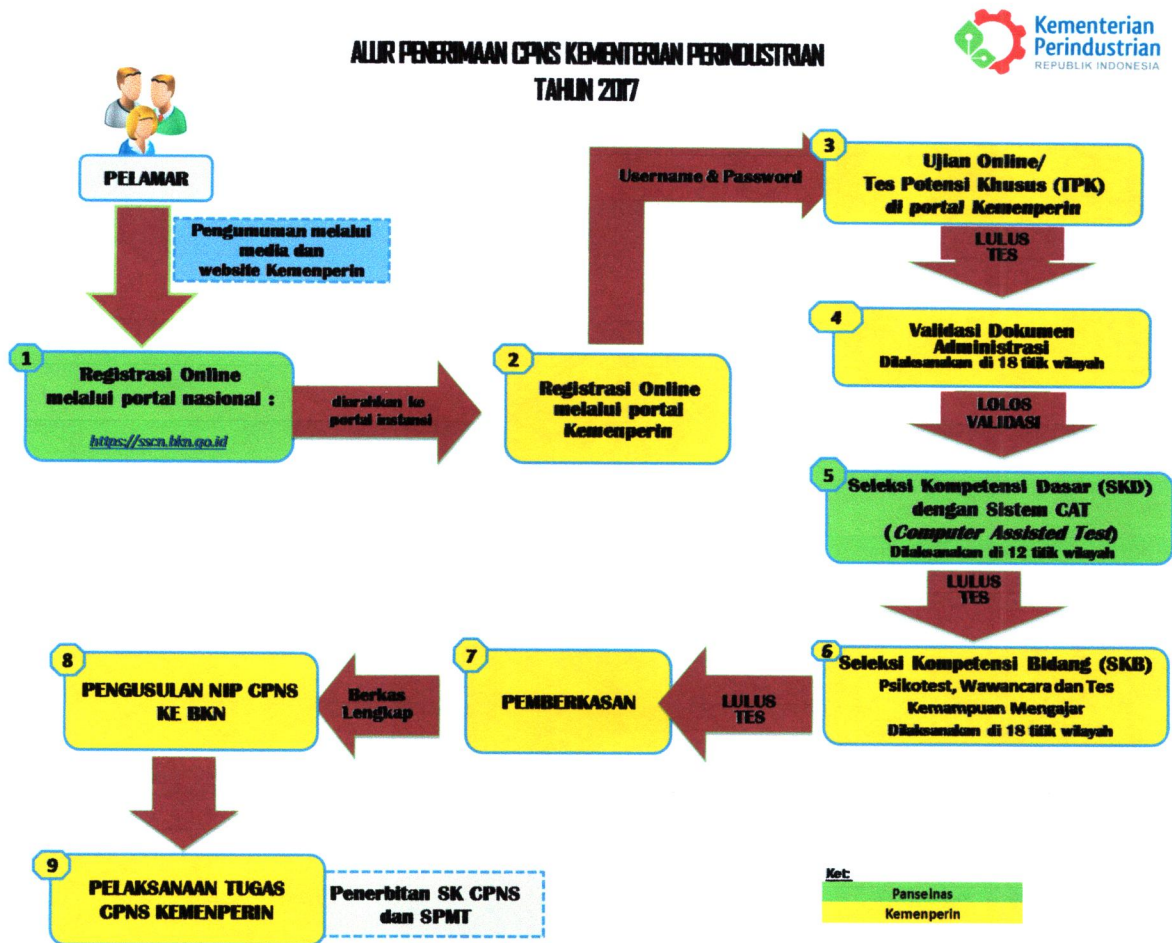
ALUR PENERIMAAN CPNS KEMENTERIAN PERINDUSTRIAN
TAHUN 2017

Kementerian Perindustrian
REPUBLIK INDONESIA

PELAMAR

Pengumuman melalui media dan website Kemenperin

1
Registrasi Online melalui portal nasional :
https://sscn.bkn.go.id

diarahkan ke portal instansi

2
Registrasi Online melalui portal Kemenperin

Username & Password

3
Ujian Online/
Tes Potensi Khusus (TPK)
di portal Kemenperin

LULUS TES

4
Validasi Dokumen Administrasi
Dilaksanakan di 18 titik wilayah

LOLOS VALIDASI

5
Seleksi Kompetensi Dasar (SKD) dengan Sistem CAT
(Computer Assisted Test)
Dilaksanakan di 12 titik wilayah

LULUS TES

6
Seleksi Kompetensi Bidang (SKB)
Psikotest, Wawancara dan Tes Kemampuan Mengajar
Dilaksanakan di 18 titik wilayah

LULUS TES

7
PEMBERKASAN

Berkas Lengkap

8
PENGUSULAN NIP CPNS KE BKN

9
PELAKSANAAN TUGAS CPNS KEMENPERIN

Penerbitan SK CPNS dan SPMT

Ket:
Panselnas
Kemenperin